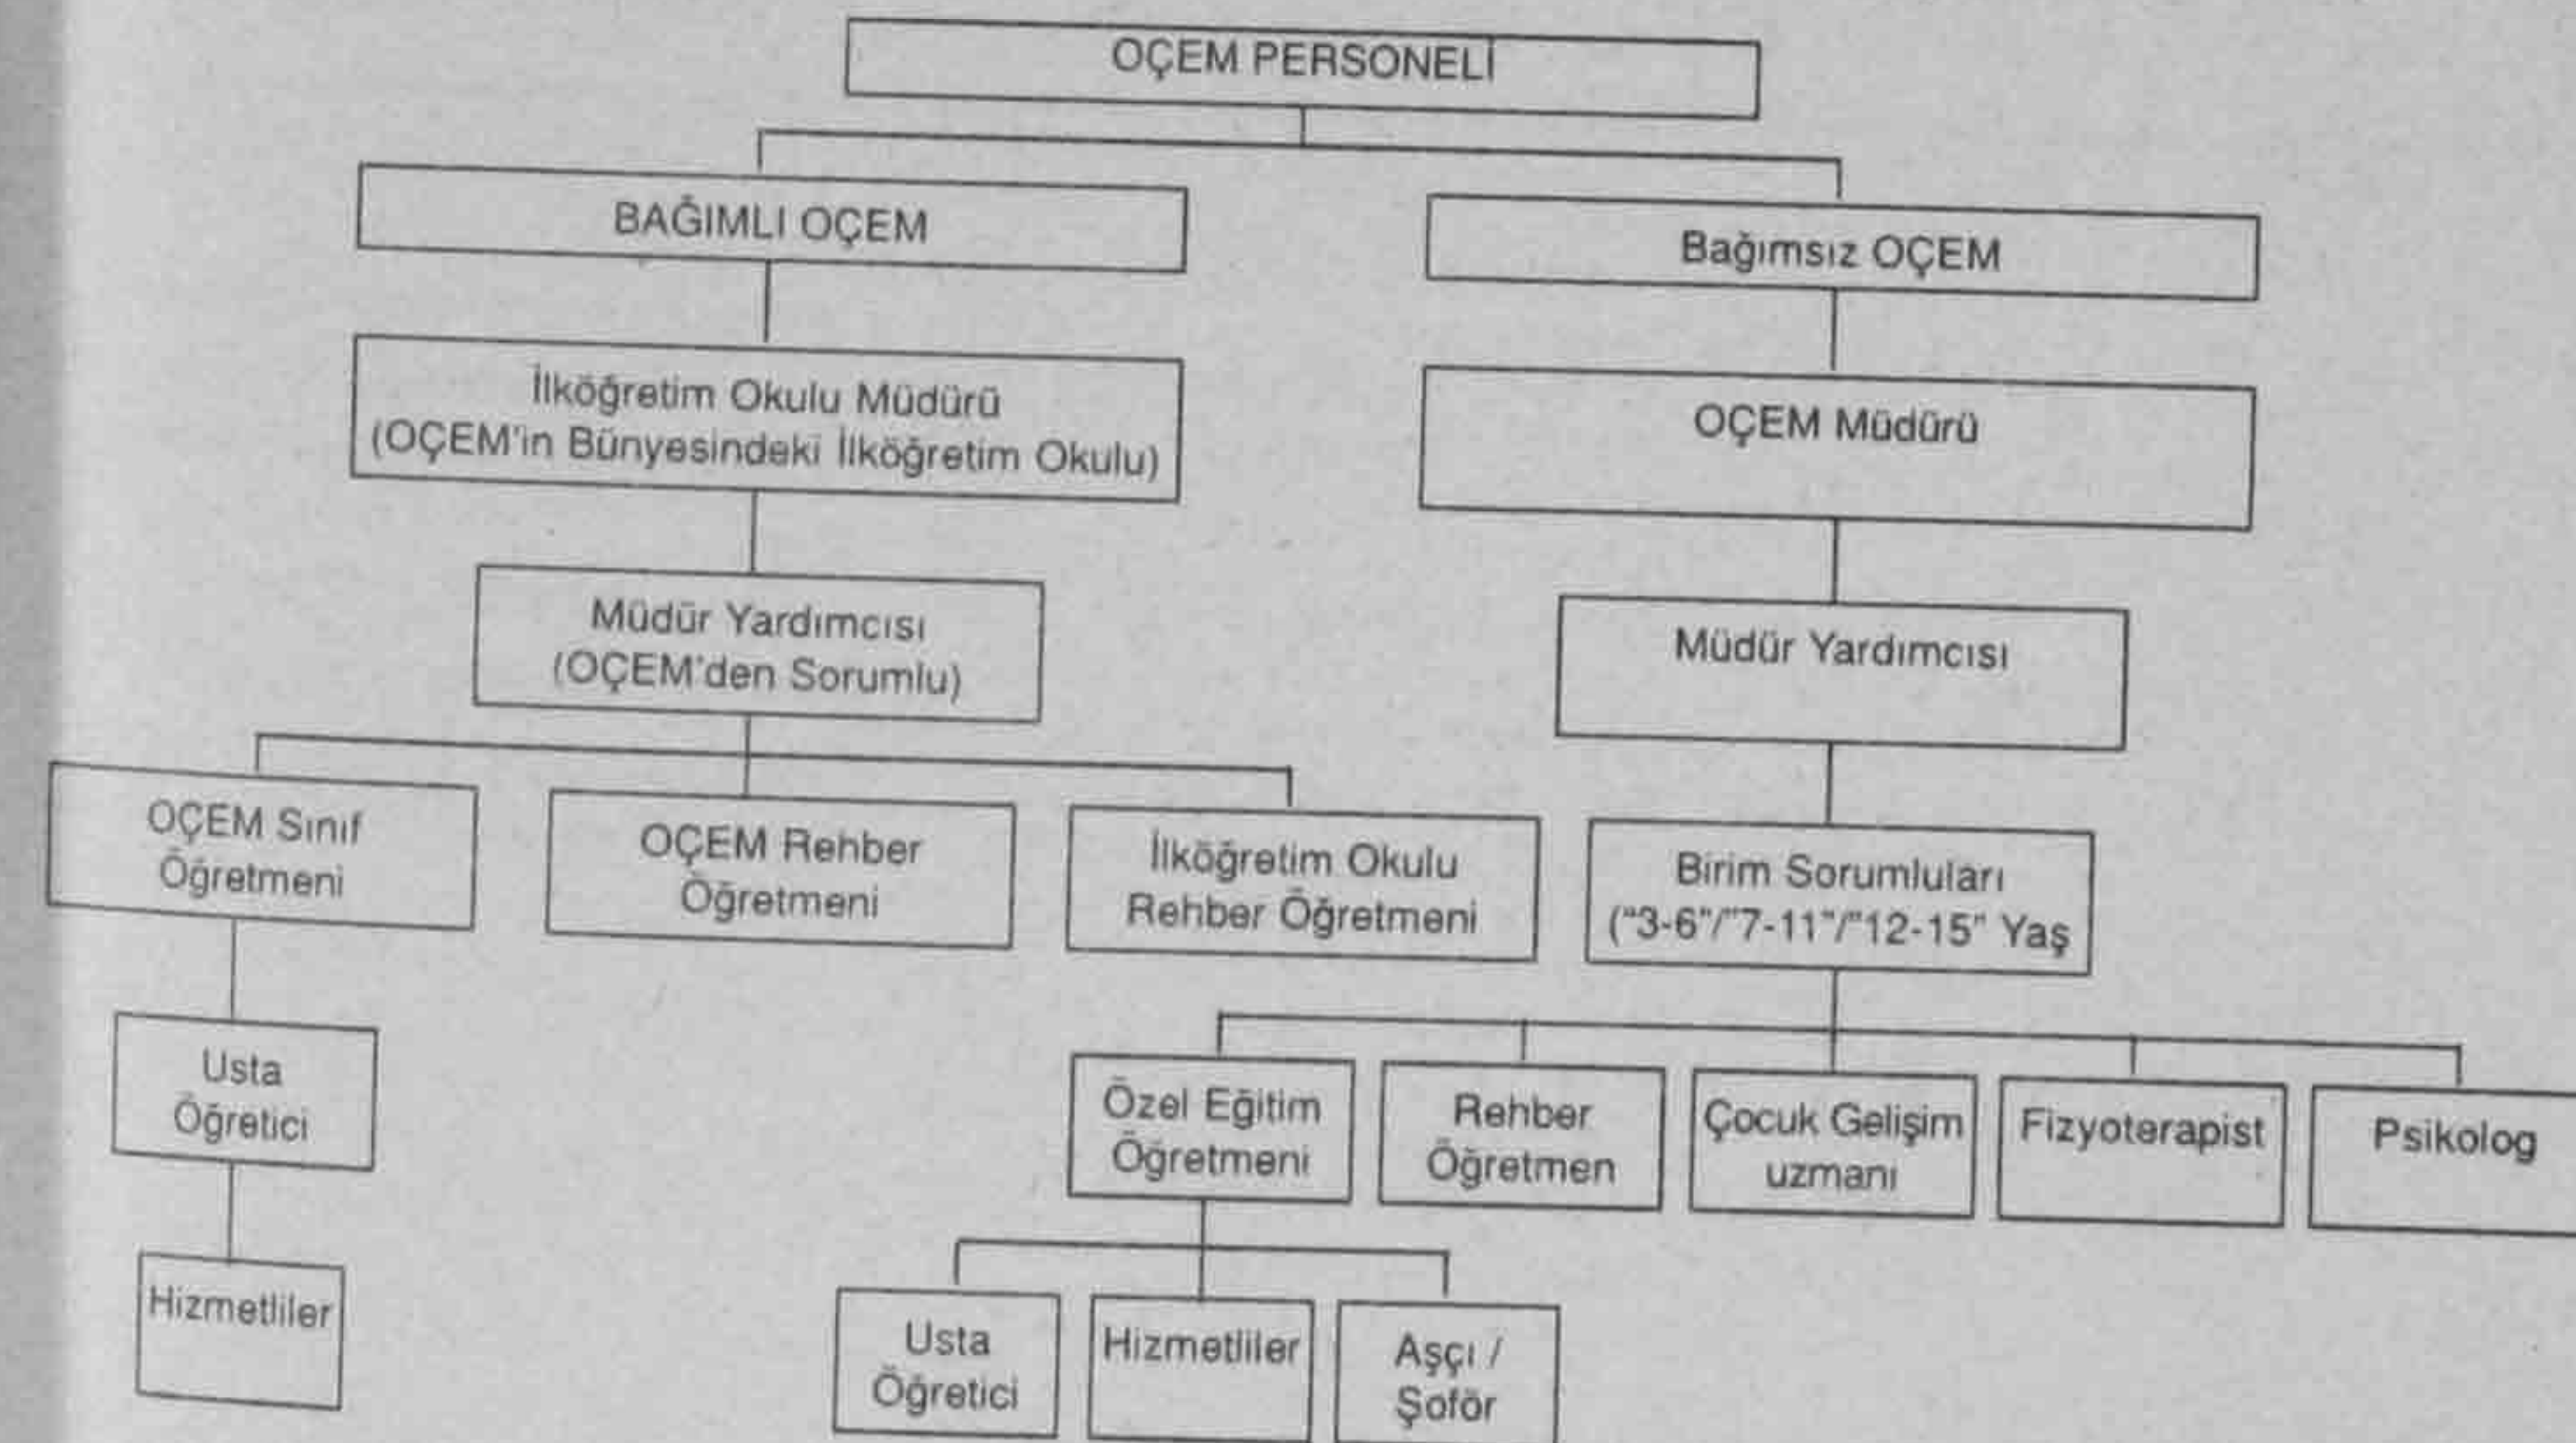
OÇEM PERSONELİ

BAĞIMLI OÇEM

Bağımsız OÇEM

İlköğretim Okulu Müdürü (OÇEM'in Bünyesindeki İlköğretim Okulu)

OÇEM Müdürü

Müdür Yardımcısı (OÇEM'den Sorumlu)

Müdür Yardımcısı

OÇEM Sınıf Öğretmeni

OÇEM Rehber Öğretmeni

İlköğretim Okulu Rehber Öğretmeni

Birim Sorumluları ("3-6"/"7-11"/"12-15" Yaş

Usta Öğretici

Hizmetliler

Özel Eğitim Öğretmeni

Rehber Öğretmen

Çocuk Gelişim uzmanı

Fizyoterapist

Psikolog

Usta Öğretici

Hizmetliler

Aşçı / Şoför